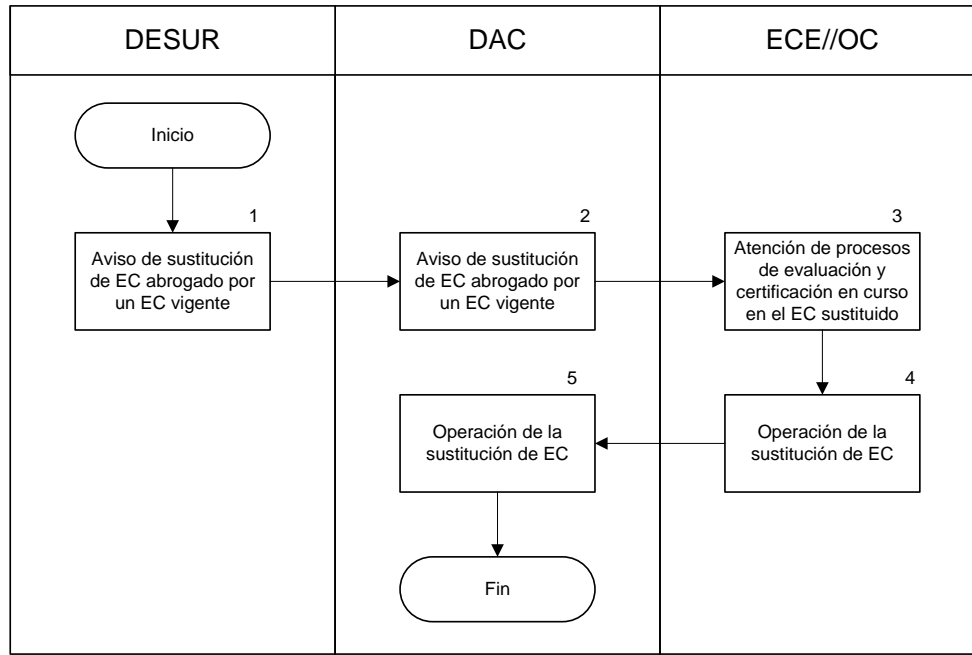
| DESUR | DAC | ECE//OC |
|---|---|---|

Inicio

1
Aviso de sustitución de EC abrogado por un EC vigente

2
Aviso de sustitución de EC abrogado por un EC vigente

3
Atención de procesos de evaluación y certificación en curso en el EC sustituido

4
Operación de la sustitución de EC

5
Operación de la sustitución de EC

Fin